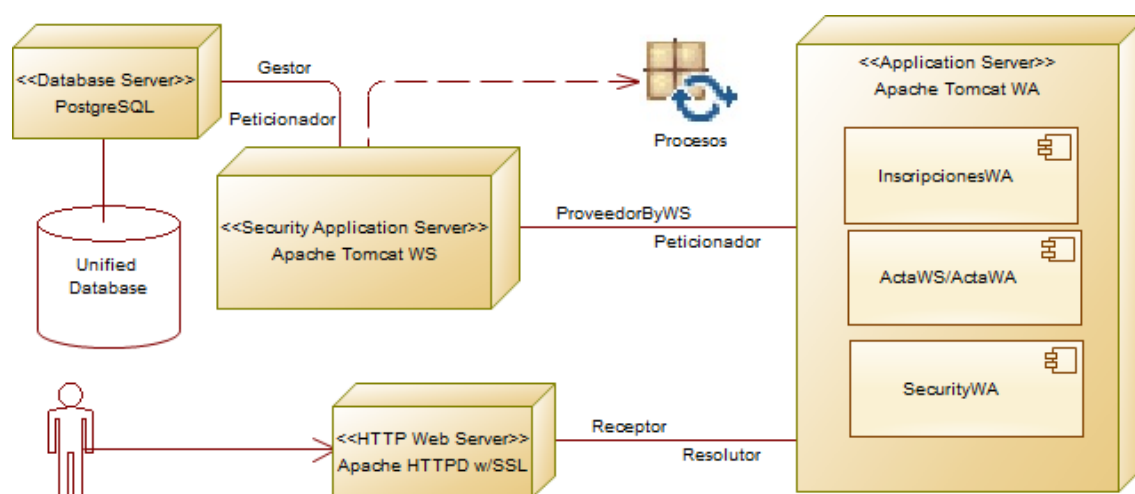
<<Database Server>>
PostgreSQL

Gestor

Peticionador

Procesos

<<Application Server>>
Apache Tomcat WA

Unified
Database

<<Security Application Server>>
Apache Tomcat WS

ProveedorByWS

Peticionador

InscripcionesWA

ActaWS/ActaWA

SecurityWA

<<HTTP Web Server>>
Apache HTTPD w/SSL

Receptor

Resolutor